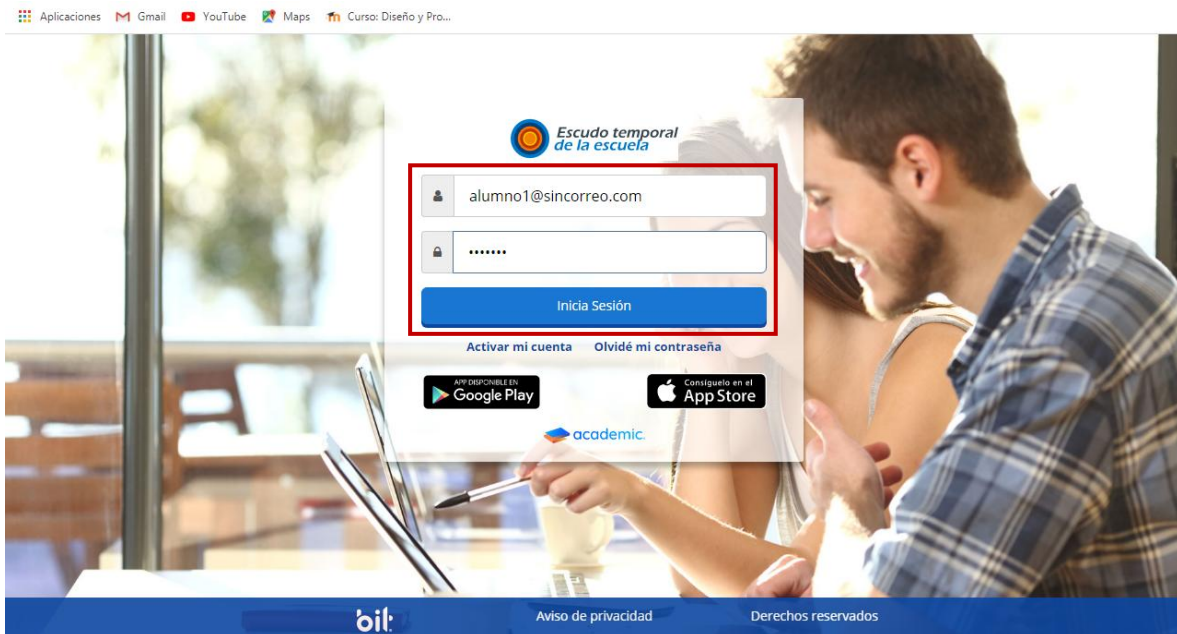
Aplicaciones Gmail YouTube Maps Curso: Diseño y Pro...

Escudo temporal de la escuela

alumno1@sincorreo.com

•••••••

Inicia Sesión

Activar mi cuenta Olvidé mi contraseña

APP DISPONIBLE EN Google Play

Consíguelo en el App Store

academic.

bil Aviso de privacidad Derechos reservados